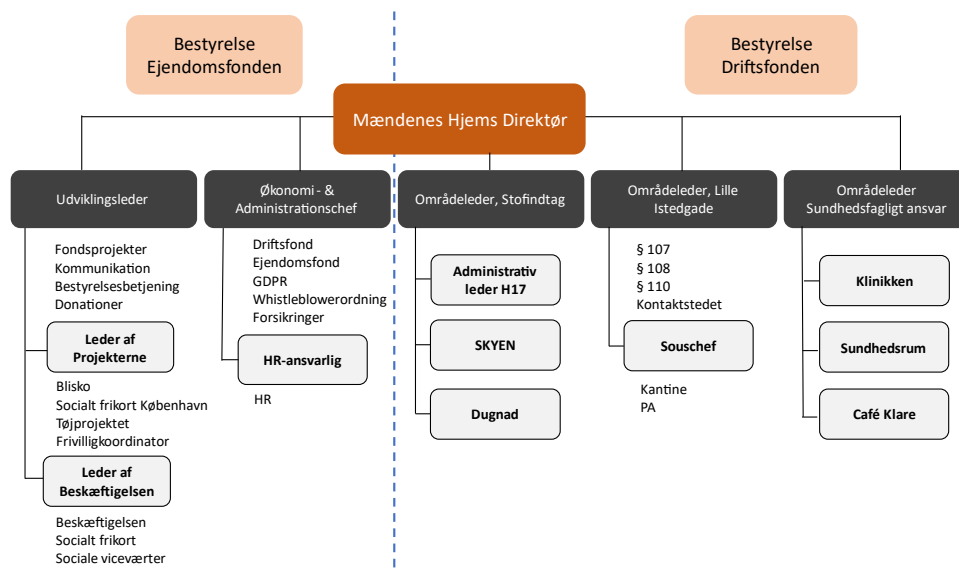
Bestyrelse
Ejendomsfonden

Bestyrelse
Driftsfonden

Mændenes Hjems Direktør

Udviklingsleder

Fondsprojekter
Kommunikation
Bestyrelsesbetjening
Donationer

Leder af Projekterne

Blisko
Socialt frikort København
Tøjprojektet
Frivilligkoordinator

Leder af Beskæftigelsen

Beskæftigelsen
Socialt frikort
Sociale viceværter

Økonomi - & Administrationschef

Driftsfond
Ejendomsfond
GDPR
Whistleblowerordning
Forsikringer

HR-ansvarlig

HR

Områdeleder, Stofindtag

Administrativ leder H17

SKYEN

Dugnad

Områdeleder, Lille Istedgade

§ 107
§ 108
§ 110
Kontaktstedet

Souschef

Kantine
PA

Områdeleder Sundhedsfagligt ansvar

Klinikken

Sundhedsrum

Café Klare